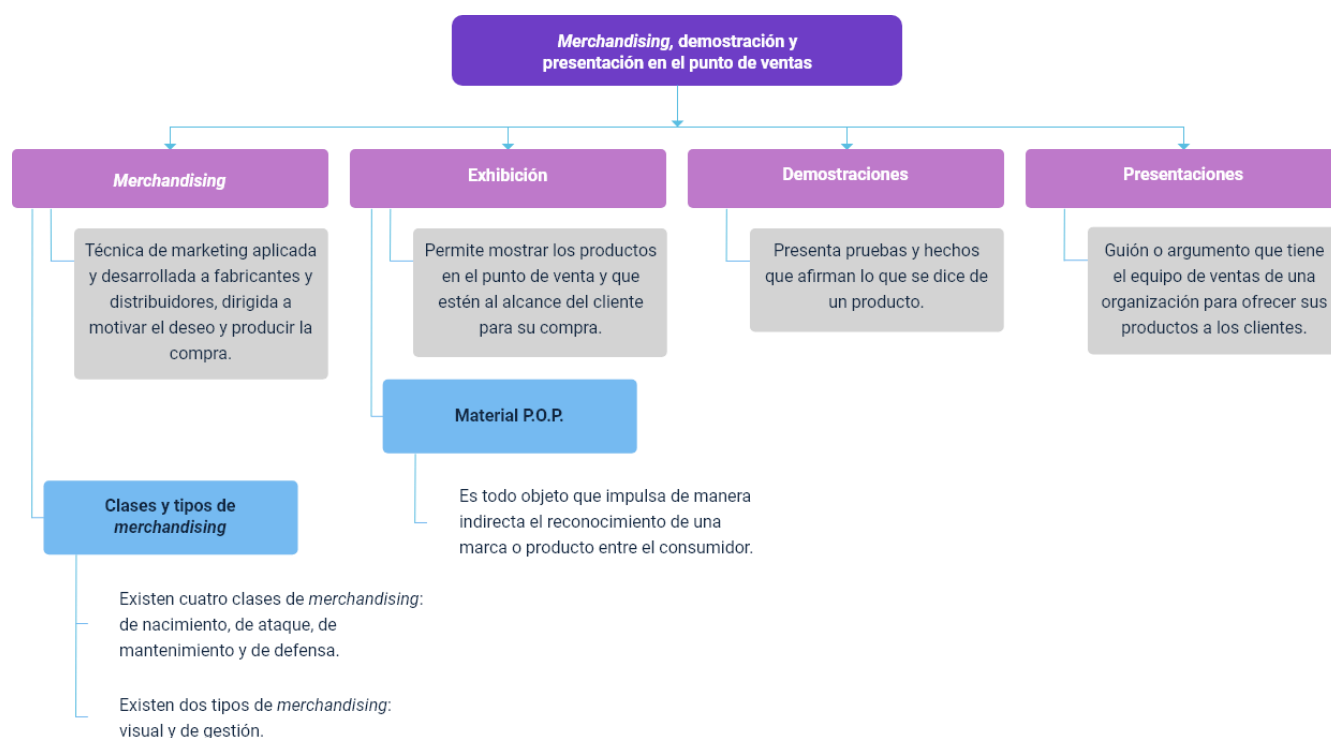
Merchandising, demostración y presentación en el punto de ventas

Merchandising

Técnica de marketing aplicada y desarrollada a fabricantes y distribuidores, dirigida a motivar el deseo y producir la compra.

Clases y tipos de merchandising

Existen cuatro clases de merchandising: de nacimiento, de ataque, de mantenimiento y de defensa.

Existen dos tipos de merchandising: visual y de gestión.

Exhibición

Permite mostrar los productos en el punto de venta y que estén al alcance del cliente para su compra.

Material P.O.P.

Es todo objeto que impulsa de manera indirecta el reconocimiento de una marca o producto entre el consumidor.

Demostraciones

Presenta pruebas y hechos que afirman lo que se dice de un producto.

Presentaciones

Guión o argumento que tiene el equipo de ventas de una organización para ofrecer sus productos a los clientes.